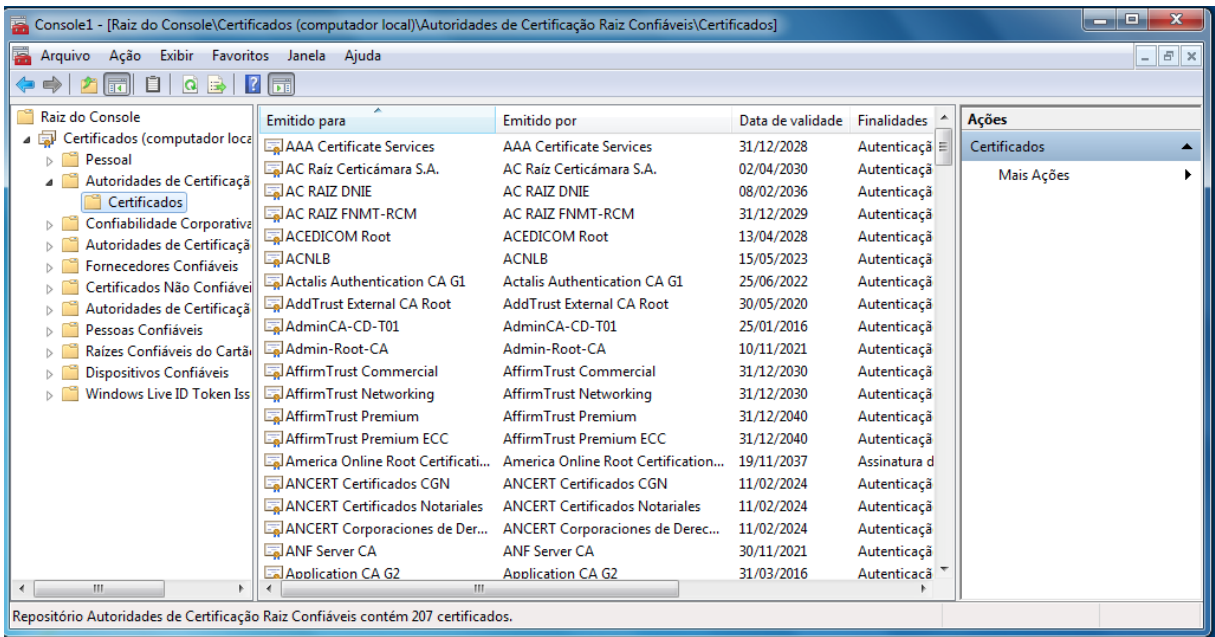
Console1 - [Raiz do Console\Certificados (computador local)\Autoridades de Certificação Raiz Confiáveis\Certificados]

Arquivo Ação Exibir Favoritos Janela Ajuda

Raiz do Console
Certificados (computador loca
Pessoal
Autoridades de Certificaçã
Certificados
Confiabilidade Corporativa
Autoridades de Certificaçã
Fornecedores Confiáveis
Certificados Não Confiávei
Autoridades de Certificaçã
Pessoas Confiáveis
Raízes Confiáveis do Cartã
Dispositivos Confiáveis
Windows Live ID Token Iss

| Emitido para | Emitido por | Data de validade | Finalidades |
|---|---|---|---|
| AAA Certificate Services | AAA Certificate Services | 31/12/2028 | Autenticaçã |
| AC Raíz Certicámara S.A. | AC Raíz Certicámara S.A. | 02/04/2030 | Autenticaçã |
| AC RAIZ DNIE | AC RAIZ DNIE | 08/02/2036 | Autenticaçã |
| AC RAIZ FNMT-RCM | AC RAIZ FNMT-RCM | 31/12/2029 | Autenticaçã |
| ACEDICOM Root | ACEDICOM Root | 13/04/2028 | Autenticaçã |
| ACNLB | ACNLB | 15/05/2023 | Autenticaçã |
| Actalis Authentication CA G1 | Actalis Authentication CA G1 | 25/06/2022 | Autenticaçã |
| AddTrust External CA Root | AddTrust External CA Root | 30/05/2020 | Autenticaçã |
| AdminCA-CD-T01 | AdminCA-CD-T01 | 25/01/2016 | Autenticaçã |
| Admin-Root-CA | Admin-Root-CA | 10/11/2021 | Autenticaçã |
| AffirmTrust Commercial | AffirmTrust Commercial | 31/12/2030 | Autenticaçã |
| AffirmTrust Networking | AffirmTrust Networking | 31/12/2030 | Autenticaçã |
| AffirmTrust Premium | AffirmTrust Premium | 31/12/2040 | Autenticaçã |
| AffirmTrust Premium ECC | AffirmTrust Premium ECC | 31/12/2040 | Autenticaçã |
| America Online Root Certificati... | America Online Root Certification... | 19/11/2037 | Assinatura d |
| ANCERT Certificados CGN | ANCERT Certificados CGN | 11/02/2024 | Autenticaçã |
| ANCERT Certificados Notariales | ANCERT Certificados Notariales | 11/02/2024 | Autenticaçã |
| ANCERT Corporaciones de Der... | ANCERT Corporaciones de Derec... | 11/02/2024 | Autenticaçã |
| ANF Server CA | ANF Server CA | 30/11/2021 | Autenticaçã |
| Application CA G2 | Application CA G2 | 31/03/2016 | Autenticaçã |

Ações
Certificados
Mais Ações

Repositório Autoridades de Certificação Raiz Confiáveis contém 207 certificados.